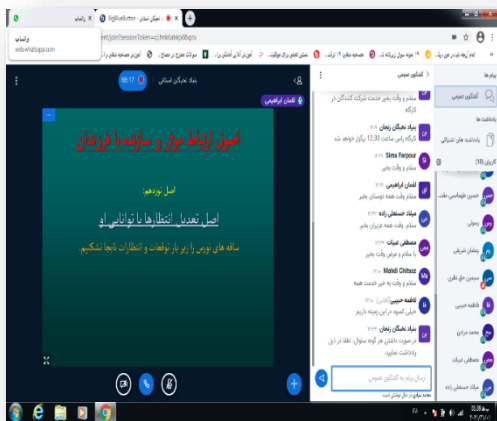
واتساپ
web.whatsapp.com

بنیاد نخبگان استانی
لقمان ابراهیمی
اصول ارتباط موثر و سازنده با فرزندان
اصل نوزدهم:
اصل تعدیل انتظارها با توانایی ها
ساقه های نوپس را زیر بار توقعات و انتظارات نابجا نشکنیم.

گفتگوی عمومی
سلام و وقت بخیر خدمت شرکت کنندگان در کارگاه
بنیاد نخبگان زنجان
کارگاه راس ساعت 12:30 برگزار خواهد شد
Sima Farpour
سلام و وقت بخیر
لقمان ابراهیمی
سلام وقت همه دوستان بخیر
میلاد حسنعلی زاده
سلام وقت همه عزیزان بخیر
مصطفی عبیات
با سلام و عرض وقت بخیر
Mahdi Chitsaz
سلام و وقت به خیر خدمت همه
فاطمه حبیبی
خیلی ممنون از این زمینه داریم
در صورت داشتن هر گونه سوال، لطفا در ذیل یادداشت نمایید.
ارسال پیام به گفتگوی عمومی

پیام ها
گفتگوی عمومی
یادداشت ها
یادداشت های اشتراکی
کاربران (18)
فاطمه حبیبی
محمد مرادی
مصطفی عبیات
میلاد حسنعلی زاده